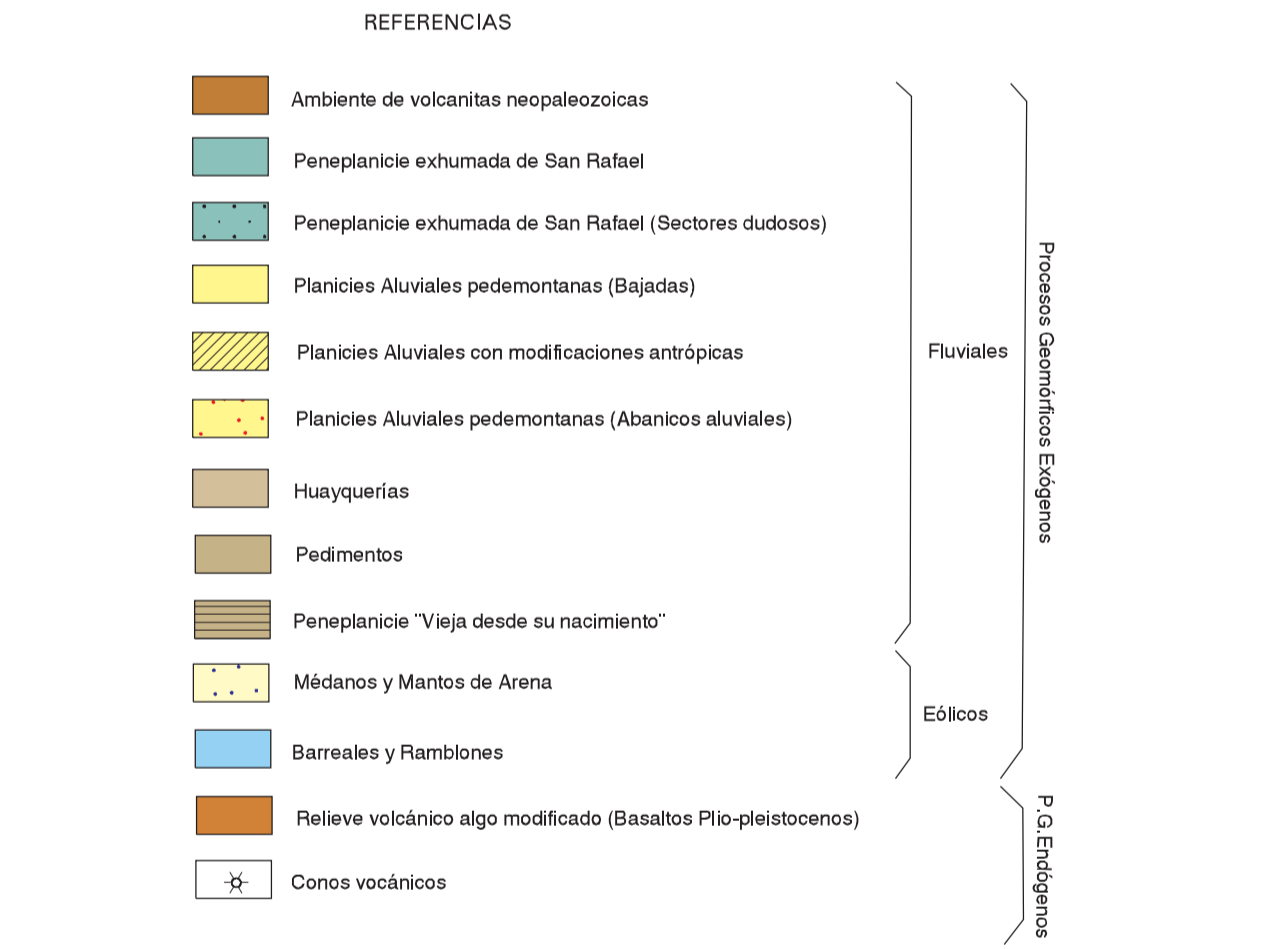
REFERENCIAS

Ambiente de volcanitas neopaleozoicas

Peneplanicie exhumada de San Rafael

Peneplanicie exhumada de San Rafael (Sectores dudosos)

Planicies Aluviales pedemontanas (Bajadas)

Planicies Aluviales con modificaciones antrópicas

Planicies Aluviales pedemontanas (Abanicos aluviales)

Huayquerías

Pedimentos

Peneplanicie "Vieja desde su nacimiento"

Médanos y Mantos de Arena

Barreales y Ramblones

Relieve volcánico algo modificado (Basaltos Plio-pleistocenos)

Conos vocánicos

Fluviales

Eólicos

Procesos Geomórficos Exógenos

P.G.Endógenos